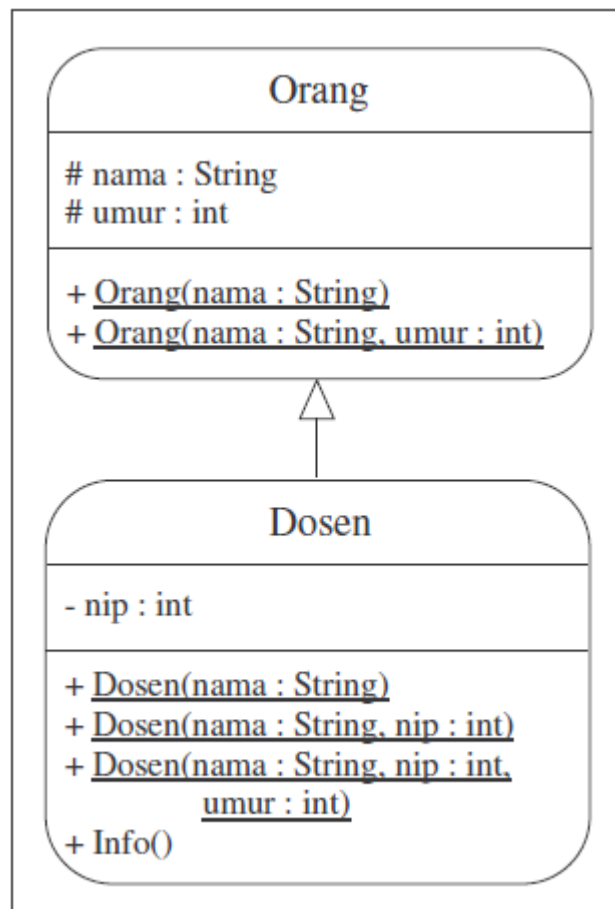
Orang

# nama : String
# umur : int

+ Orang(nama : String)
+ Orang(nama : String, umur : int)

Dosen

- nip : int

+ Dosen(nama : String)
+ Dosen(nama : String, nip : int)
+ Dosen(nama : String, nip : int, umur : int)
+ Info()